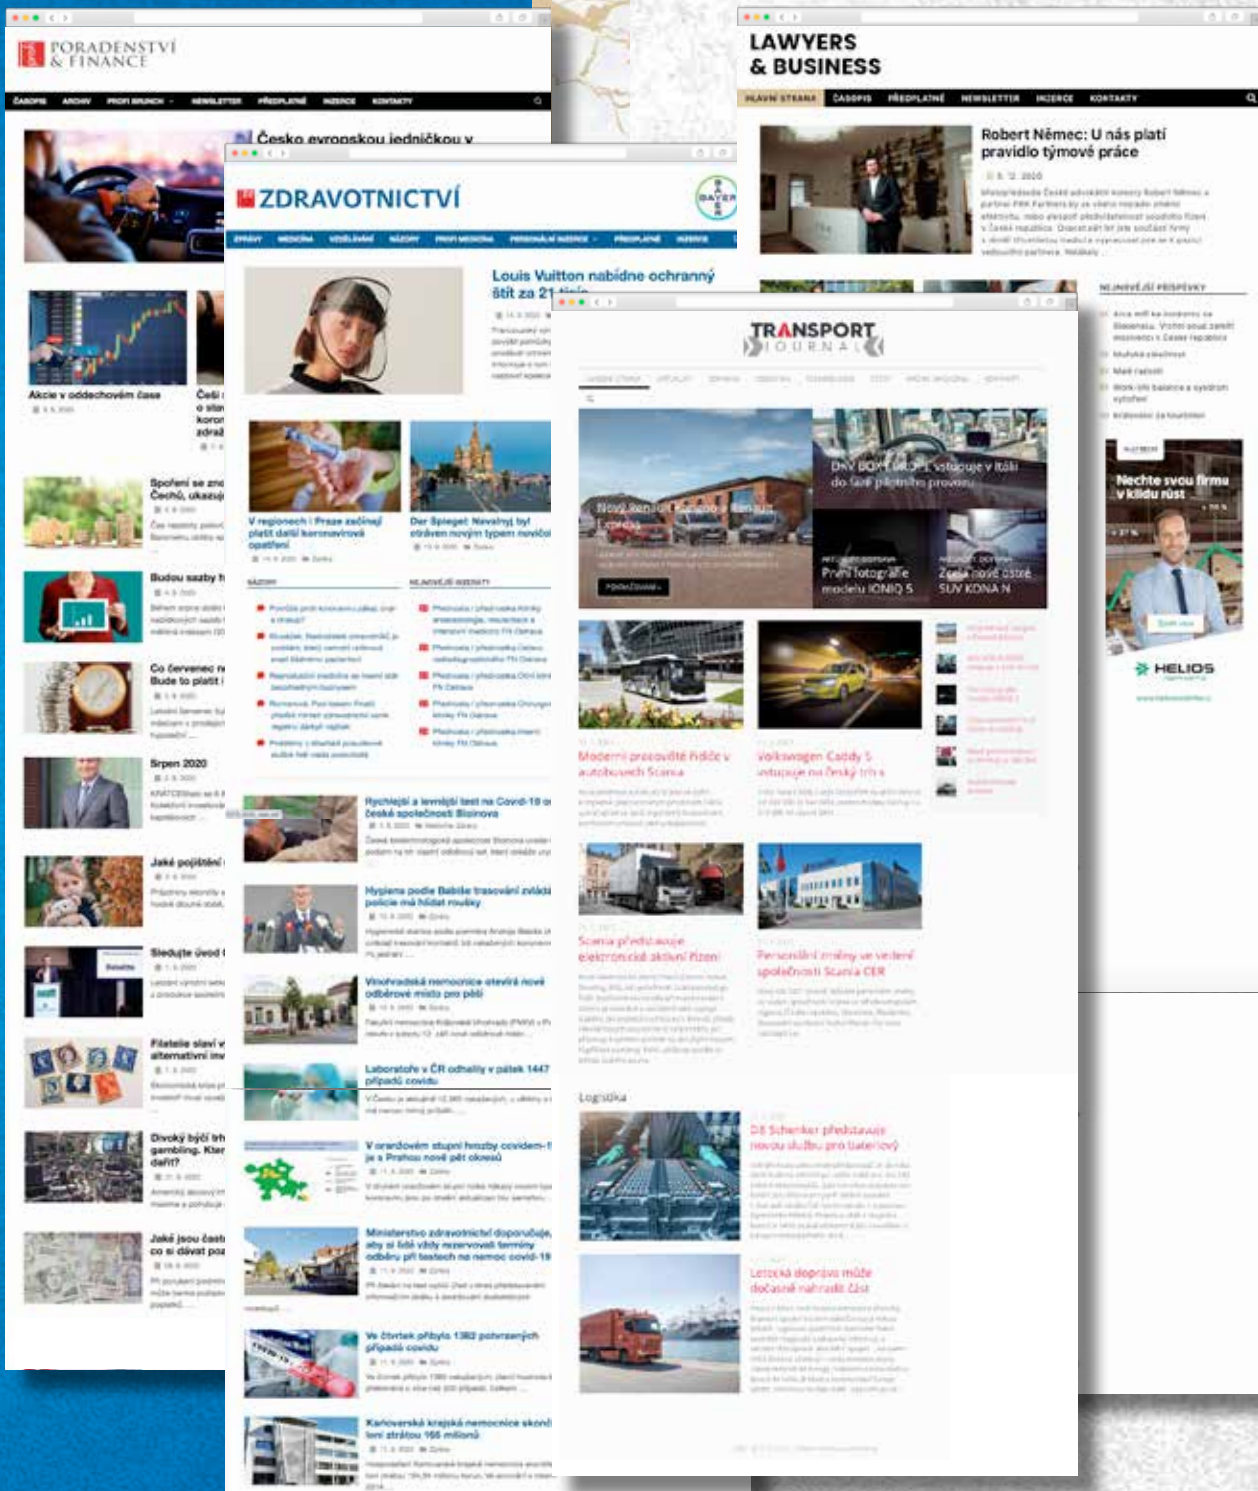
PORADENSTVÍ & FINANCE

ČASOPIS ARCHIV PROFI BRUNCH NEWSLETTER PŘEDPLATNÉ INZERCE KONTAKTY

Česko evropskou jedničkou v

Akcie v oddechovém čase

Spoření se zn Čechů, ukazuj

Budou sazby

Co červenec Bude to platit

Srpen 2020

Jaké pojištění

Sledujte úvod

Filatelie slaví alternativní inv

Divoký býčí trh gambling. Kter dařit?

Jaké jsou čast co si dávat poz

ZDRAVOTNICTVÍ

BAYER

Louis Vuitton nabídne ochranný štít za 21 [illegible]

V regionech i Praze začínají platit další koronavirová opatření

Der Spiegel: Navalnyj byl otráven novým typem novičo

Rychlejší a levnější test na Covid-19 o české společnosti Biovona

Hygiena podle Babiše trasování zvládá policie má hlídat roušky

Vinohradská nemocnice otevírá nové odběrové místo pro páší

Laboratoře v ČR odhalily v pátek 1447 případů covidu

V oranžovém stupni hrozby covidem-19 je s Prahou nově pět okresů

Ministerstvo zdravotnictví doporučuje, aby si lidé vždy rezervovali termíny odběru při testech na nemoc covid-19

Ve čtvrtek přibylo 1382 potvrzených případů covidu

Karlovarská krajská nemocnice skončí loni ztrátou 166 milionů

LAWYERS & BUSINESS

HLAVNÍ STRANA ČASOPIS PŘEDPLATNÉ NEWSLETTER INZERCE KONTAKTY

Robert Němec: U nás platí pravidlo týmové práce

NEJNOVĚJŠÍ PŘÍSPĚVKY

Nechte svou firmu v klidu růst

HELIOS

TRANSPORT JOURNAL

DAF BOX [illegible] vstupuje v Itáli do fáze pilotního provozu

Nový Renault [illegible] Renault Express

První fotografie modelu IONIQ 5

Zcela nové čisté SUV KONA N

Moderní prostředí řidiče v autobusech Scania

Volkswagen Caddy 5 vstupuje na český trh s

Scania představuje elektronické aktivní řízení

Personální změny ve vedení společnosti Scania CER

Logistika

DB Schenker představuje novou službu pro baterie

Letecká doprava může dočasně nahradit část